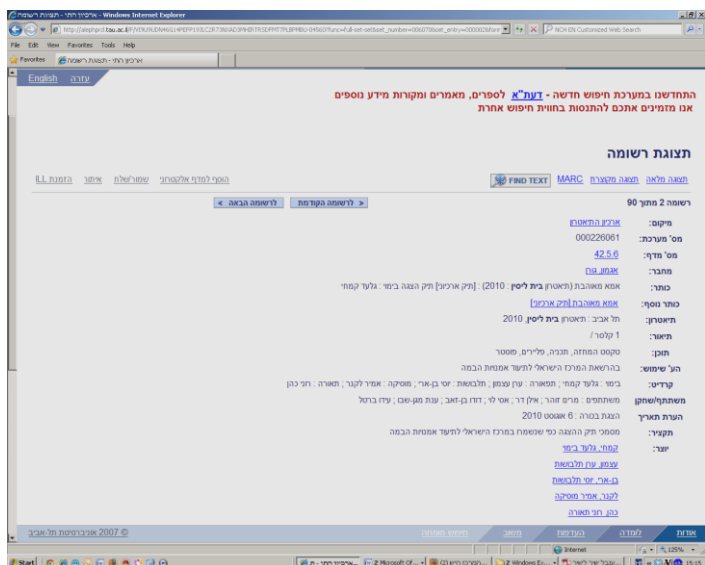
ארכיון רותי - תצוגת רשומה - Windows Internet Explorer

http://aleph.tau.ac.il/F/...func=full-set-set&set_number=006070&set_entry=000002&for

NCH EN Customized Web Search

File Edit View Favorites Tools Help

Favorites | ארכיון רותי - תצוגת רשומה

English עזרה

התחדשנו במערכת חיפוש חדשה - דעת"א לספרים, מאמרים ומקורות מידע נוספים
אנו מזמינים אתכם להתנסות בחווית חיפוש אחרת

תצוגת רשומה

תצוגה מלאה תצוגה מקוצרת MARC FIND TEXT הוסף למדף אלקטרוני שמור/שלח איתור הזמנת ILL

רשומה 2 מתוך 90

< לרשומה הקודמת לרשומה הבאה >

| | |
|---|---|
| מיקום: | ארכיון התיאטרון |
| מס' מערכת: | 000226061 |
| מס' מדף: | 42.5.6 |
| מחבר: | אגמון, גורן |
| כותר: | אמא מאוהבת (תיאטרון בית ליסין : 2010) : [תיק ארכיוני] תיק הצגה בימוי : גלעד קמחי |
| כותר נוסף: | אמא מאוהבת [תיק ארכיוני] |
| תיאטרון: | תל אביב : תיאטרון בית ליסין, 2010 |
| תיאור: | 1 קלסר / |
| תוכן: | טקסט המחזה, תכניה, פליירים, מסטר |
| הע' שימוש: | בהרשאת המרכז הישראלי לתיעוד אמנויות הבמה |
| קרדיט: | בימוי : גלעד קמחי ; תפאורה : ערן עצמון ; תלבושות : יוסי בן-ארי ; מוסיקה : אמיר לקנר ; תאורה : חני כהן |
| משתתף/שחקן | משתתפים : מרים זוהר ; איל דר ; אסי לוי ; דודו בן-זאב ; ענת מגן-שבו ; עדה בתל |
| הערת תאריך | הצגת בכורה : 6 אוגוסט 2010 |
| תקציר: | מסמכי תיק ההצגה כפי שנשמרו במרכז הישראלי לתיעוד אמנויות הבמה |
| יוצר: | קמחי, גלעד בימוי |
| | עצמון, ערן תלבושות |
| | בן-ארי, יוסי תלבושות |
| | לקנר, אמיר מוסיקה |
| | כהן, חני תאורה |

© 2007 אוניברסיטת תל-אביב

אודות למדה הערות מאגר חיפוש מתקדם

Internet 125%

Start ארכיון רותי - ת... 2 Microsoft Of... (2) המרכז... 2 Windows Ex... 15:15